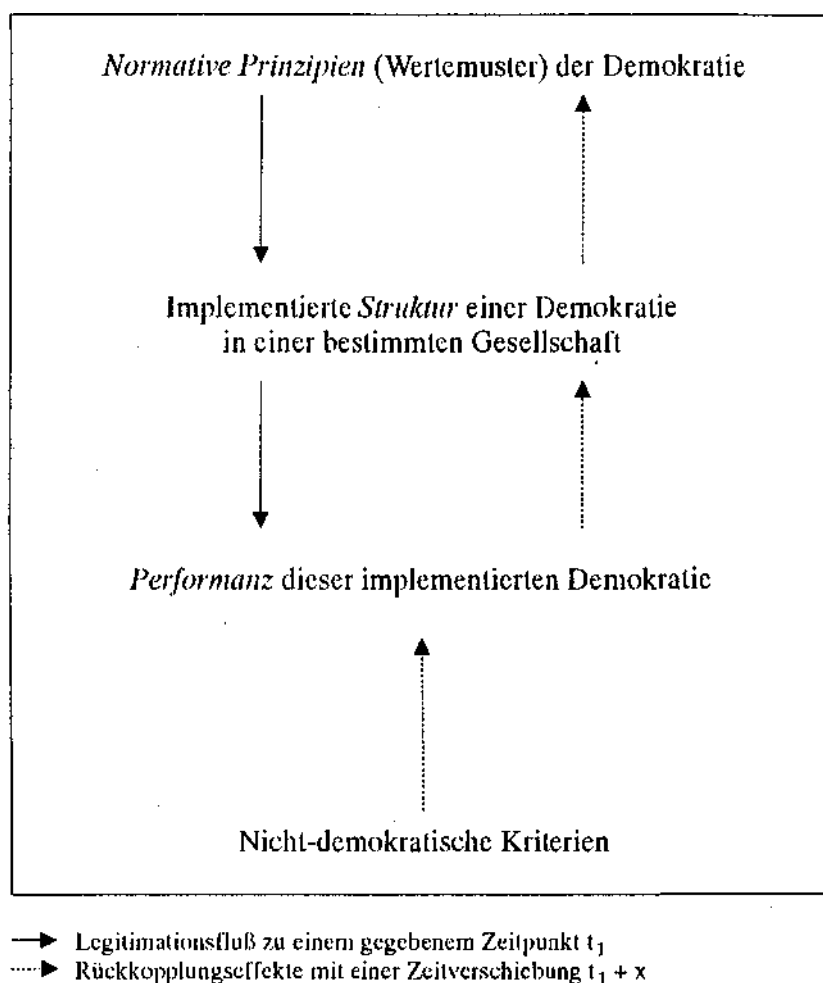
Normative Prinzipien (Wertemuster) der Demokratie

Implementierte Struktur einer Demokratie in einer bestimmten Gesellschaft

Performanz dieser implementierten Demokratie

Nicht-demokratische Kriterien

→ Legitimationsfluß zu einem gegebenem Zeitpunkt $t_1$
····► Rückkopplungseffekte mit einer Zeitverschiebung $t_1 + x$